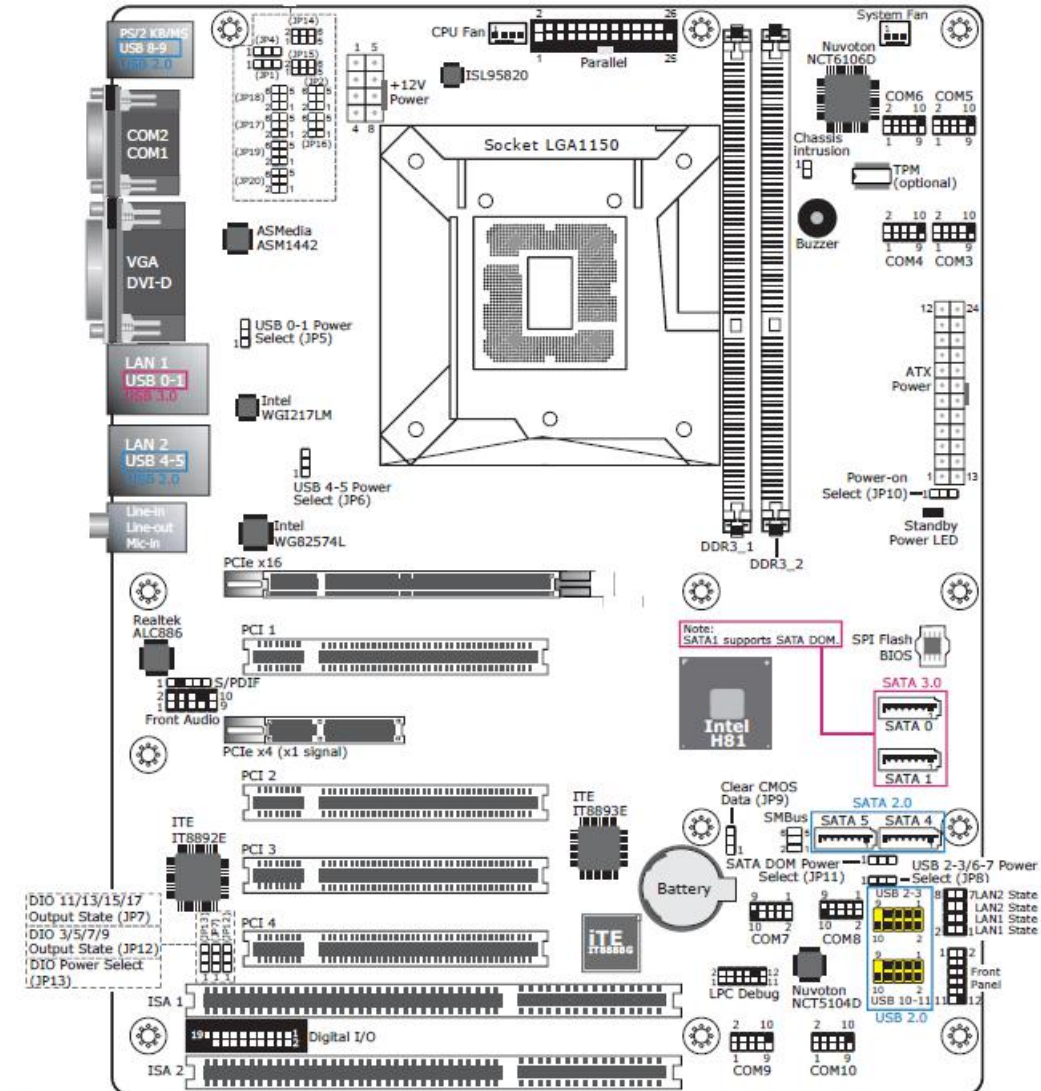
PS/2 KB/MS
USB 8-9
USB 2.0

(JP14)
(JP4)
(JP15)
(JP1)
(JP2)
(JP18)
(JP17)
(JP16)
(JP19)
(JP20)

CPU Fan
2 26
1 25
Parallel

1 5
4 8
+12V Power

ISL95820

System Fan
Nuvoton NCT6106D

COM6 COM5
2 10 2 10
1 9 1 9

Chassis intrusion

TPM (optional)

COM2
COM1

Socket LGA1150

VGA
DVI-D

ASMedia ASM1442

Buzzer

2 10 2 10
1 9 1 9
COM4 COM3

USB 0-1 Power Select (JP5)

12 24
ATX Power
1 13

LAN 1
USB 0-1
USB 3.0

Intel WGI217LM

LAN 2
USB 4-5
USB 2.0

USB 4-5 Power Select (JP6)

Power-on Select (JP10)
Standby Power LED

Line-in
Line-out
Mic-in

Intel WG82574L

DDR3_1
DDR3_2

PCIe x16

Realtek ALC886

PCI 1

Note:
SATA1 supports SATA DOM.

SPI Flash BIOS

S/PDIF
1
2 10
1 9
Front Audio

SATA 3.0
SATA 0
SATA 1

Intel H81

PCIe x4 (x1 signal)

PCI 2

ITE IT8893E

Clear CMOS Data (JP9)

SATA 2.0
SMBus
SATA 5 SATA 4

ITE IT8892E

PCI 3

SATA DOM Power Select (JP11)
USB 2-3/6-7 Power Select (JP8)

Battery

DIO 11/13/15/17 Output State (JP7)
DIO 3/5/7/9 Output State (JP12)
DIO Power Select (JP13)

(JP13) (JP7) (JP12)

PCI 4

ITE IT8888G

9 1
10 2
COM7
COM8

USB 2-3
USB 10-11
USB 2.0

LAN2 State
LAN2 State
LAN1 State
LAN1 State

Front Panel

LPC Debug

Nuvoton NCT5104D

ISA 1

Digital I/O

2 10
1 9
COM9
COM10

ISA 2